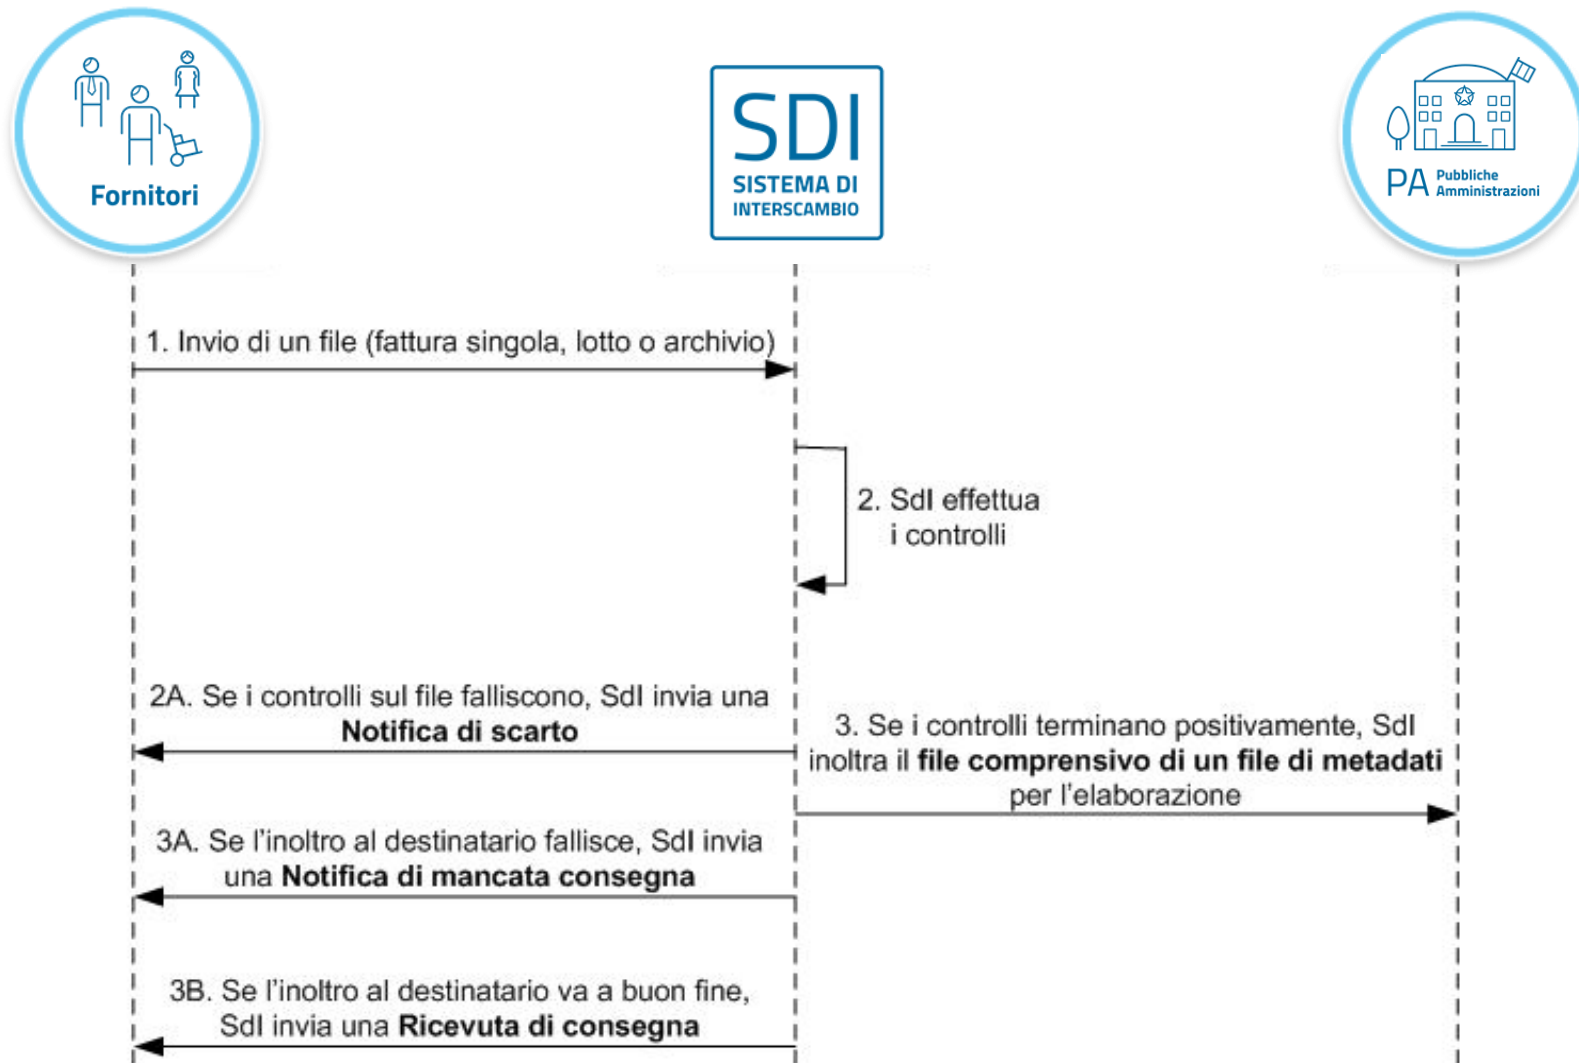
Fornitori

SDI
SISTEMA DI INTERSCAMBIO

PA Pubbliche Amministrazioni

1. Invio di un file (fattura singola, lotto o archivio)

2. SdI effettua i controlli

2A. Se i controlli sul file falliscono, SdI invia una **Notifica di scarto**

3. Se i controlli terminano positivamente, SdI inoltra il **file comprensivo di un file di metadati** per l'elaborazione

3A. Se l'inoltro al destinatario fallisce, SdI invia una **Notifica di mancata consegna**

3B. Se l'inoltro al destinatario va a buon fine, SdI invia una **Ricevuta di consegna**